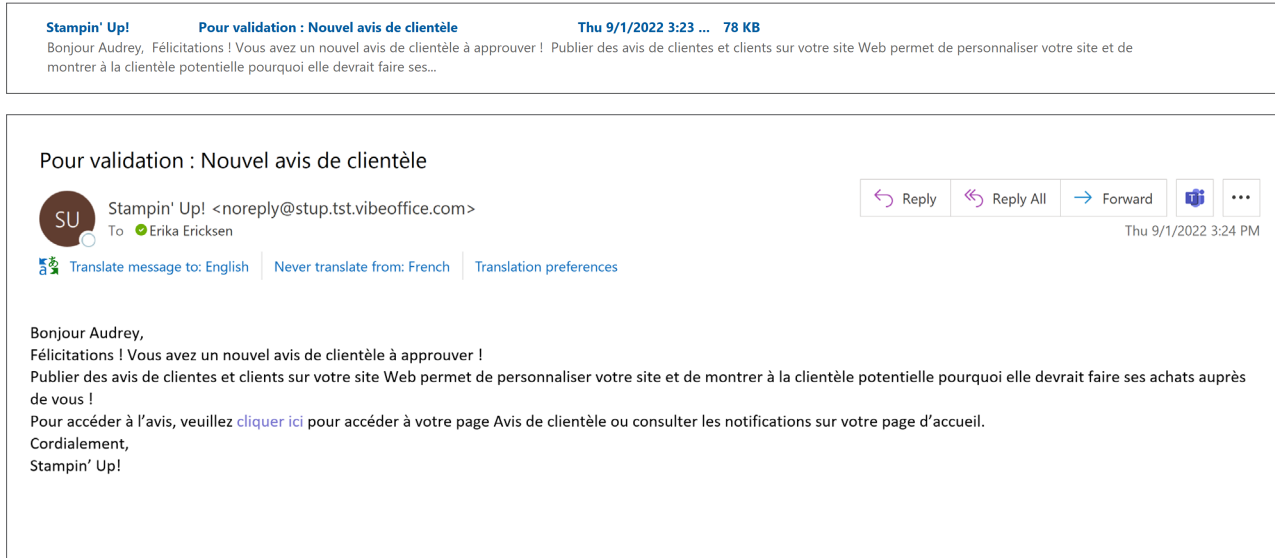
Stampin' Up! Pour validation : Nouvel avis de clientèle Thu 9/1/2022 3:23 ... 78 KB
Bonjour Audrey, Félicitations ! Vous avez un nouvel avis de clientèle à approuver ! Publier des avis de clientes et clients sur votre site Web permet de personnaliser votre site et de montrer à la clientèle potentielle pourquoi elle devrait faire ses...

Pour validation : Nouvel avis de clientèle

SU
Stampin' Up! <noreply@stup.tst.vibeoffice.com>
To Erika Ericksen

Reply Reply All Forward ...
Thu 9/1/2022 3:24 PM

Translate message to: English Never translate from: French Translation preferences

Bonjour Audrey,
Félicitations ! Vous avez un nouvel avis de clientèle à approuver !
Publier des avis de clientes et clients sur votre site Web permet de personnaliser votre site et de montrer à la clientèle potentielle pourquoi elle devrait faire ses achats auprès de vous !
Pour accéder à l'avis, veuillez cliquer ici pour accéder à votre page Avis de clientèle ou consulter les notifications sur votre page d'accueil.
Cordialement,
Stampin' Up!